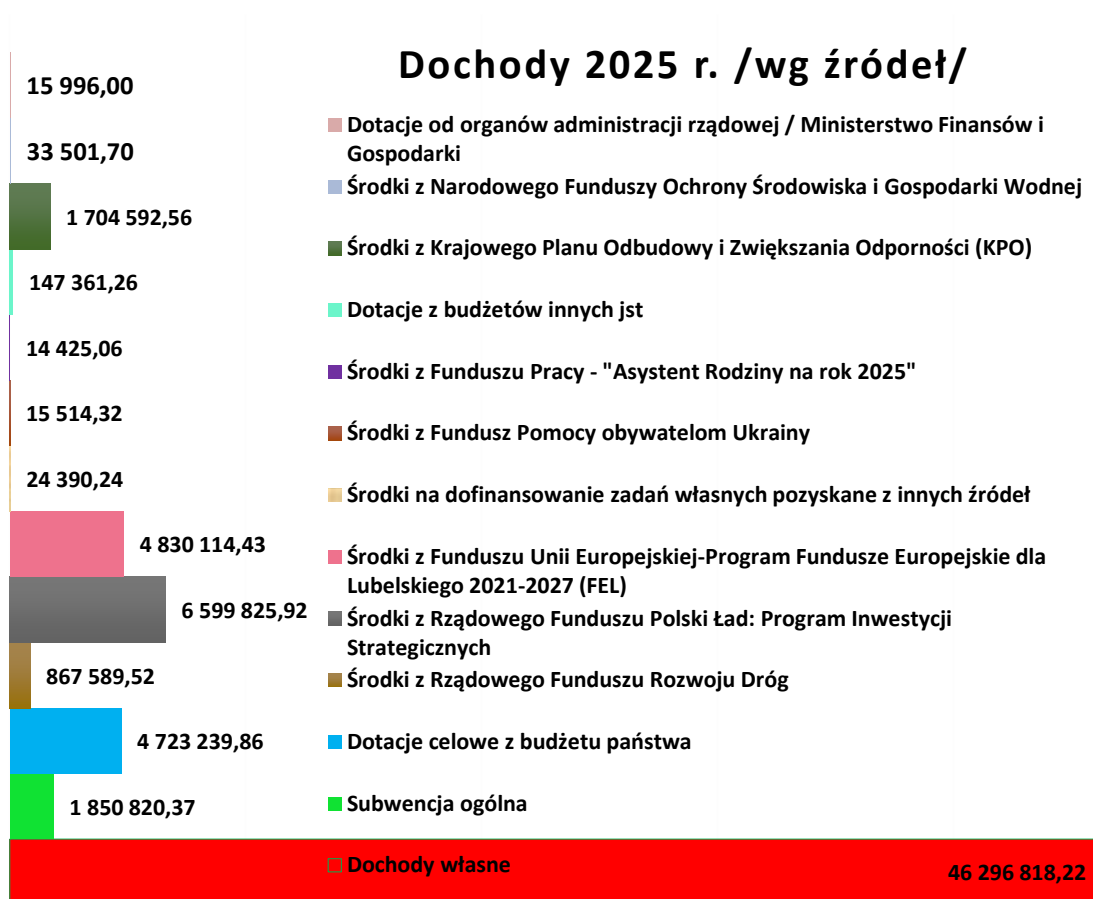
Dochody 2025 r. /wg źródeł/

15 996,00

Dotacje od organów administracji rządowej / Ministerstwo Finansów i Gospodarki

33 501,70

Środki z Narodowego Funduszy Ochrony Środowiska i Gospodarki Wodnej

1 704 592,56

Środki z Krajowego Planu Odbudowy i Zwiększania Odporności (KPO)

147 361,26

Dotacje z budżetów innych jst

14 425,06

Środki z Funduszu Pracy - "Asystent Rodziny na rok 2025"

15 514,32

Środki z Fundusz Pomocy obywatelom Ukrainy

24 390,24

Środki na dofinansowanie zadań własnych pozyskane z innych źródeł

4 830 114,43

Środki z Funduszu Unii Europejskiej-Program Fundusze Europejskie dla Lubelskiego 2021-2027 (FEL)

6 599 825,92

Środki z Rządowego Funduszu Polski Ład: Program Inwestycji Strategicznych

867 589,52

Środki z Rządowego Funduszu Rozwoju Dróg

4 723 239,86

Dotacje celowe z budżetu państwa

1 850 820,37

Subwencja ogólna

Dochody własne

46 296 818,22